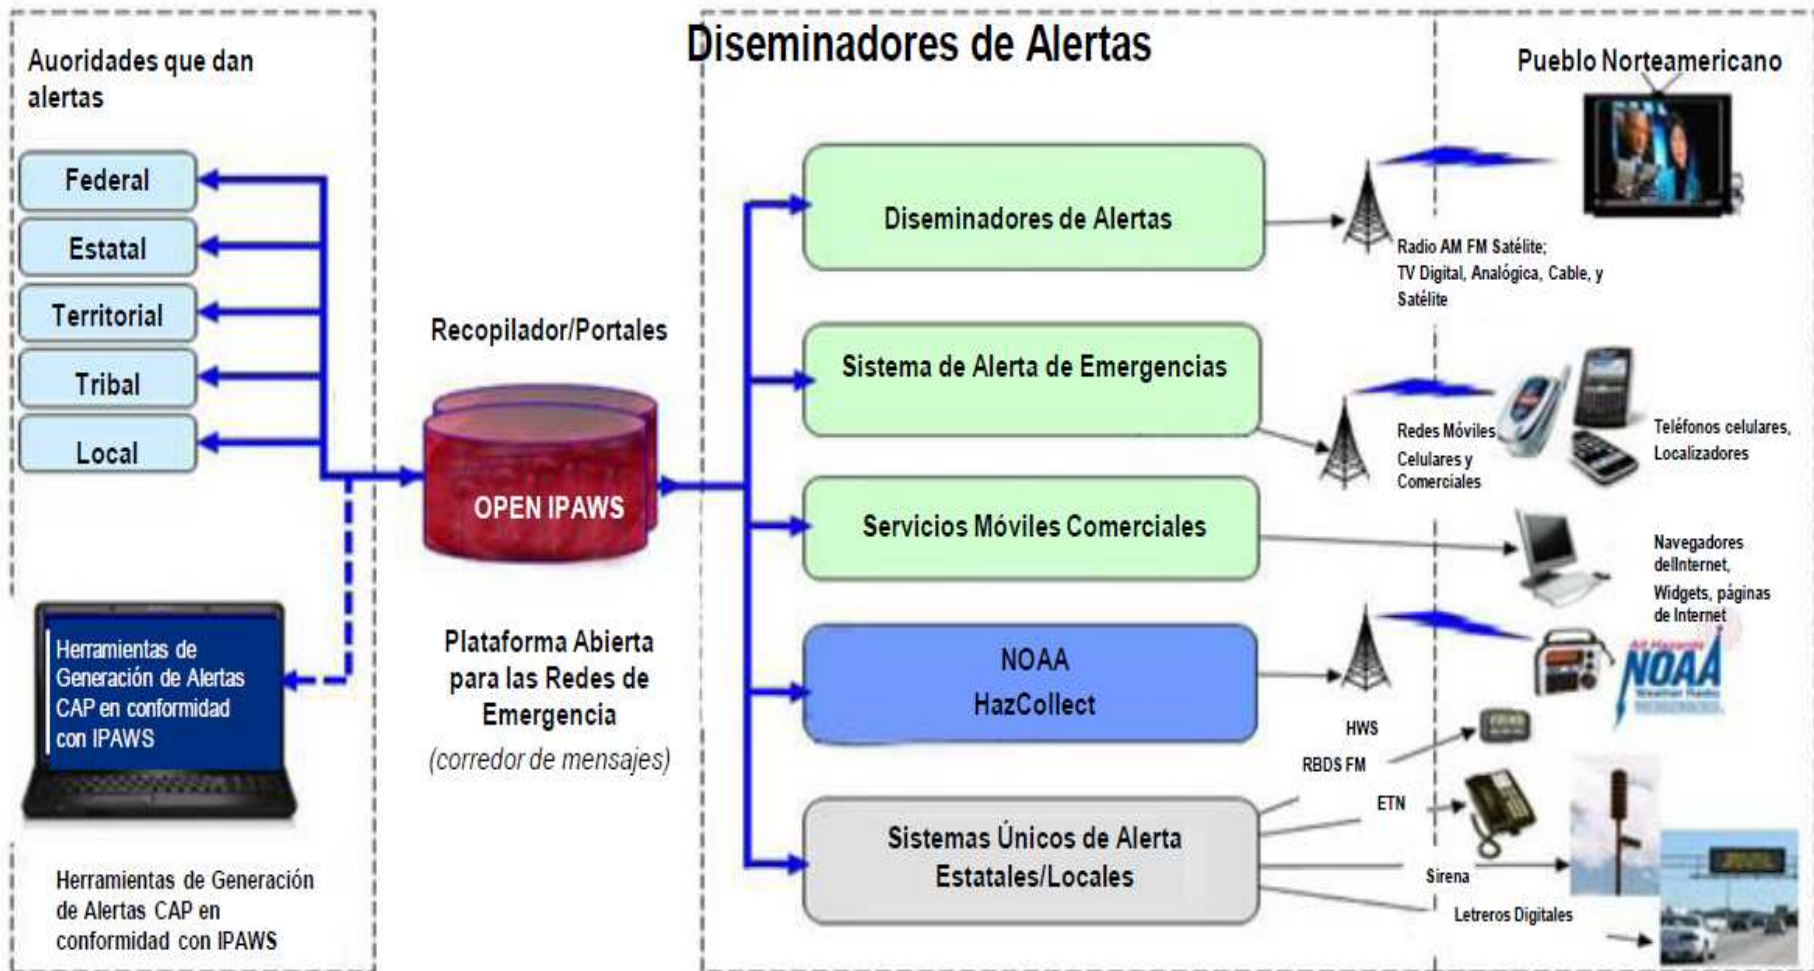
Auoridades que dan alertas

Federal

Estatal

Territorial

Tribal

Local

Herramientas de Generación de Alertas CAP en conformidad con IPAWS

Herramientas de Generación de Alertas CAP en conformidad con IPAWS

Diseminadores de Alertas

Recopilador/Portales

OPEN IPAWS

Plataforma Abierta para las Redes de Emergencia (corredor de mensajes)

Diseminadores de Alertas

Sistema de Alerta de Emergencias

Servicios Móviles Comerciales

NOAA HazCollect

Sistemas Únicos de Alerta Estatales/Locales

Pueblo Norteamericano

Radio AM FM Satélite; TV Digital, Analógica, Cable, y Satélite

Redes Móviles Celulares y Comerciales

Teléfonos celulares, Localizadores

Navegadores delInternet, Widgets, páginas de Internet

NOAA

HWS

RBDS FM

ETN

Sirena

Letreros Digitales